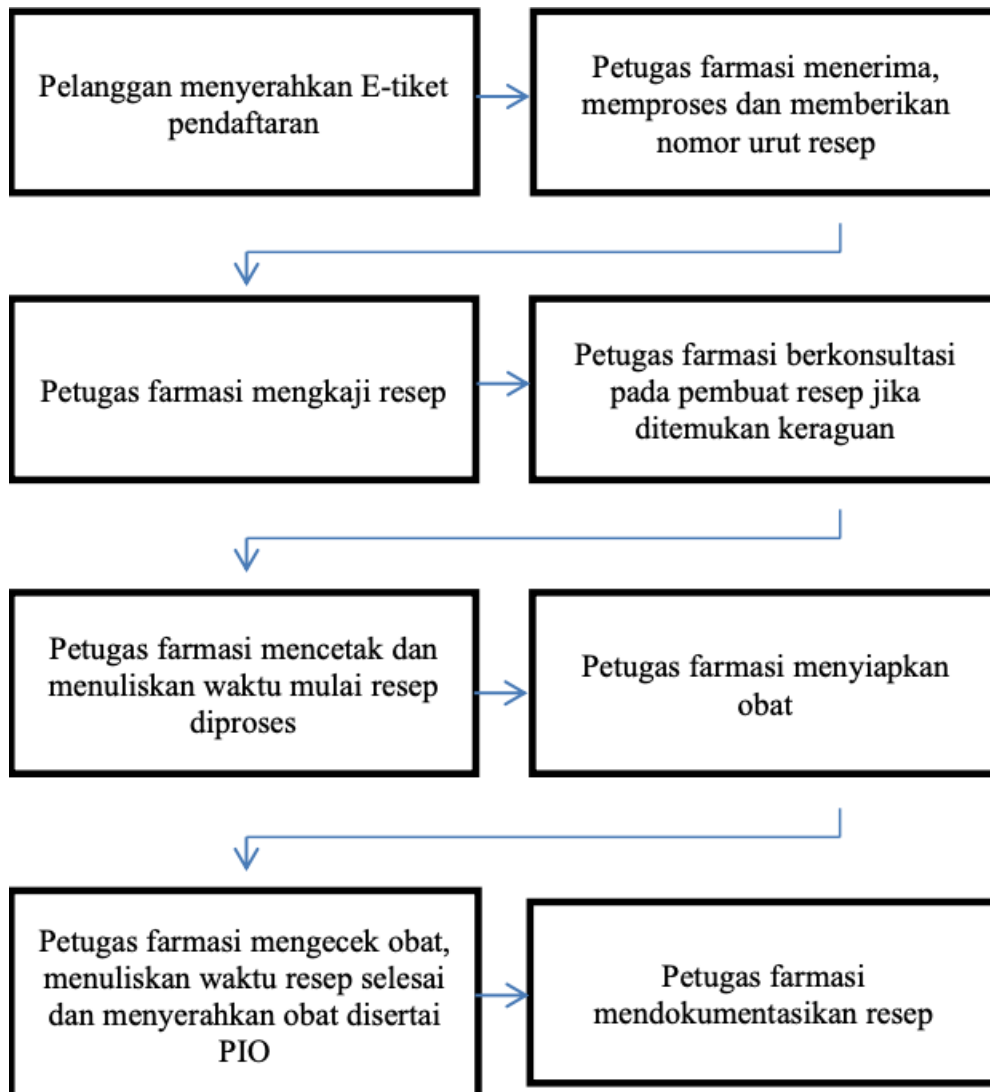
Pelanggan menyerahkan E-tiket pendaftaran

Petugas farmasi menerima, memproses dan memberikan nomor urut resep

Petugas farmasi mengkaji resep

Petugas farmasi berkonsultasi pada pembuat resep jika ditemukan keraguan

Petugas farmasi mencetak dan menuliskan waktu mulai resep diproses

Petugas farmasi menyiapkan obat

Petugas farmasi mengecek obat, menuliskan waktu resep selesai dan menyerahkan obat disertai PIO

Petugas farmasi mendokumentasikan resep